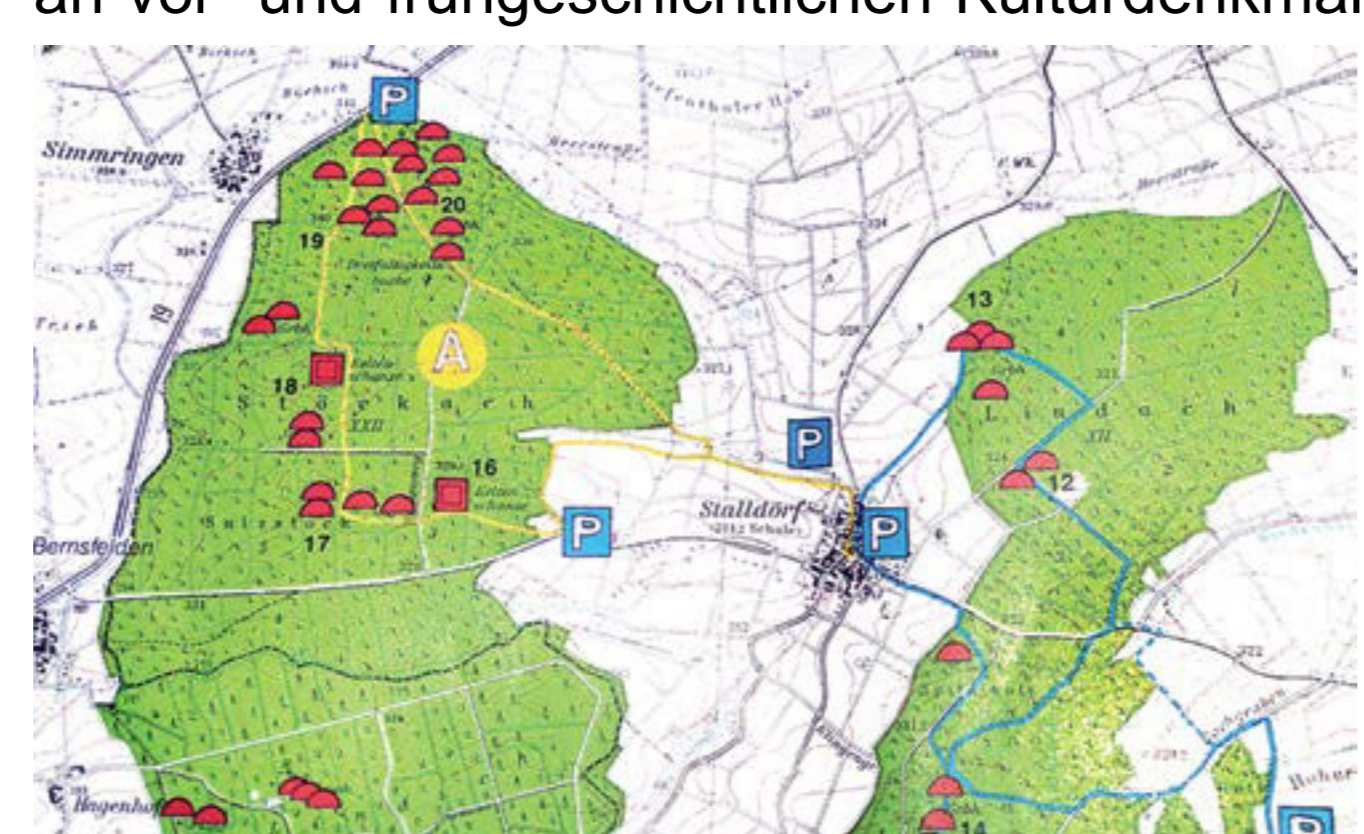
an vor- und frühgeschichtlichen Kulturdenkmal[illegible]

P
Simmringen
20
19
Dreifaltigkeitsbuche
A
18
Keltenschanze
Stöckach
XXII
16
Keltenschanze
Sulzstock
17
Bernsfelden
P
P
Stalldorf
P
13
Lindach
XII
12
Hagenhof
14
P
19